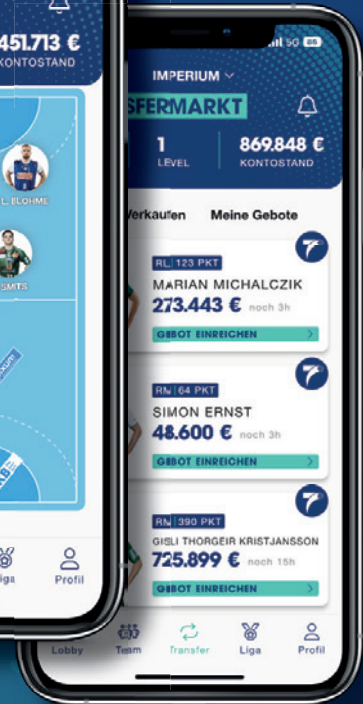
451.713 €
KONTOSTAND

L. BLOHME

SMITS

iga

Profil

5G

IMPERIUM

SFERMARKT

1
LEVEL

869.848 €
KONTOSTAND

Verkaufen

Meine Gebote

RL 123 PKT
MARIAN MICHALCZIK
273.443 € noch 3h
GEBOT EINREICHEN

RM 64 PKT
SIMON ERNST
48.600 € noch 3h
GEBOT EINREICHEN

RM 390 PKT
GISLI THORGEIR KRISTJANSSON
725.899 € noch 15h
GEBOT EINREICHEN

Lobby
Team
Transfer
Liga
Profil